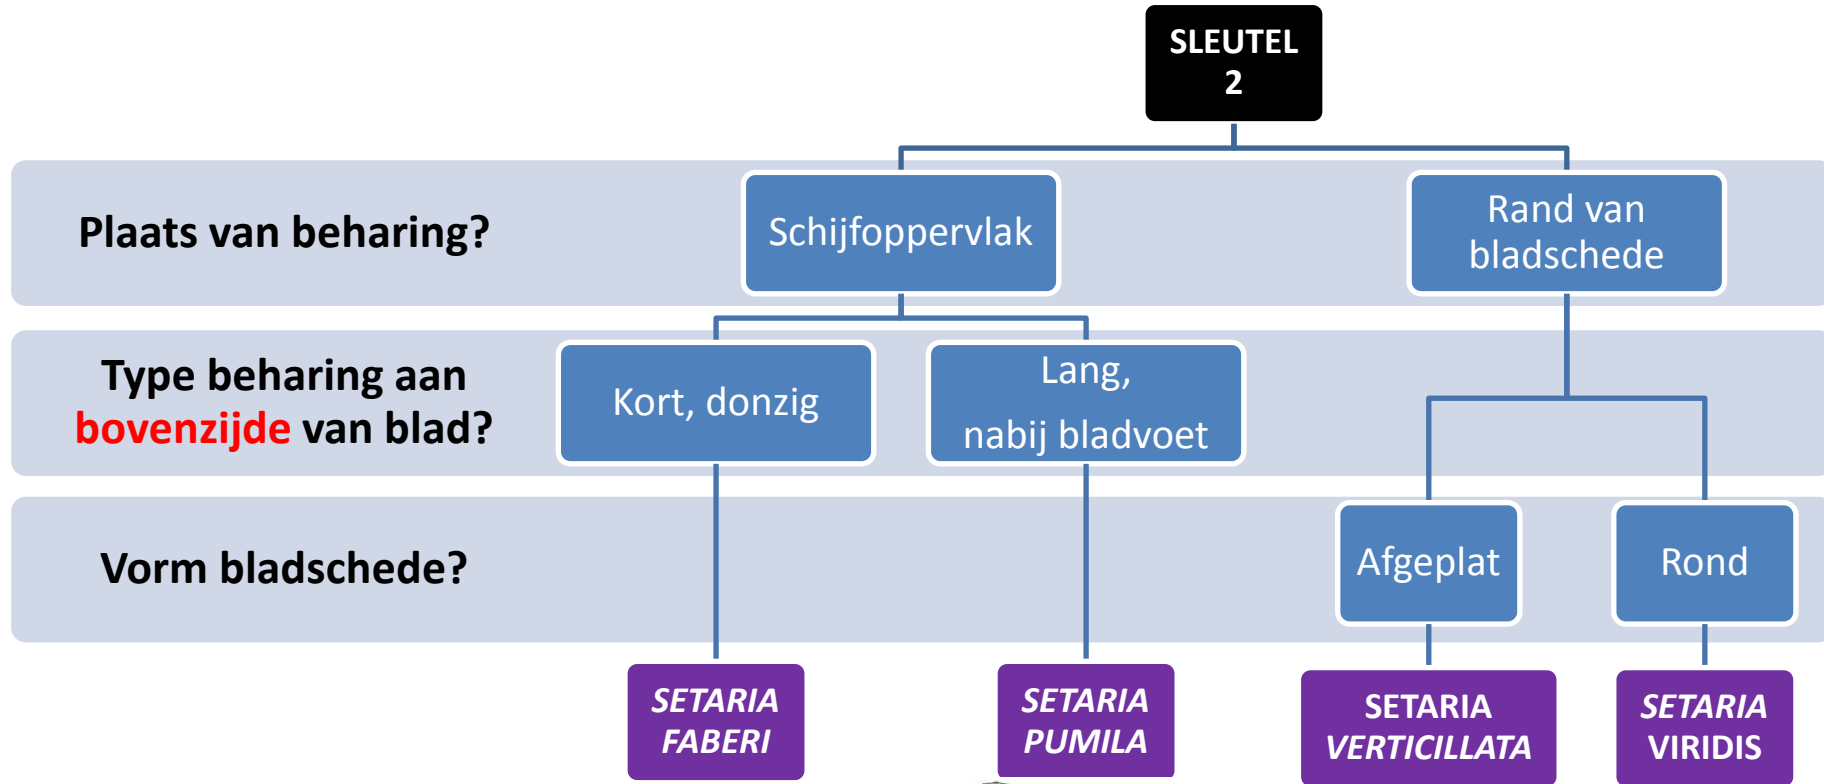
SLEUTEL 2

Plaats van beharing?

Schijfoppervlak

Rand van bladschede

Type beharing aan bovenzijde van blad?

Kort, donzig

Lang, nabij bladvoet

Vorm bladschede?

Afgeplat

Rond

SETARIA FABERI

SETARIA PUMILA

SETARIA VERTICILLATA

SETARIA VIRIDIS